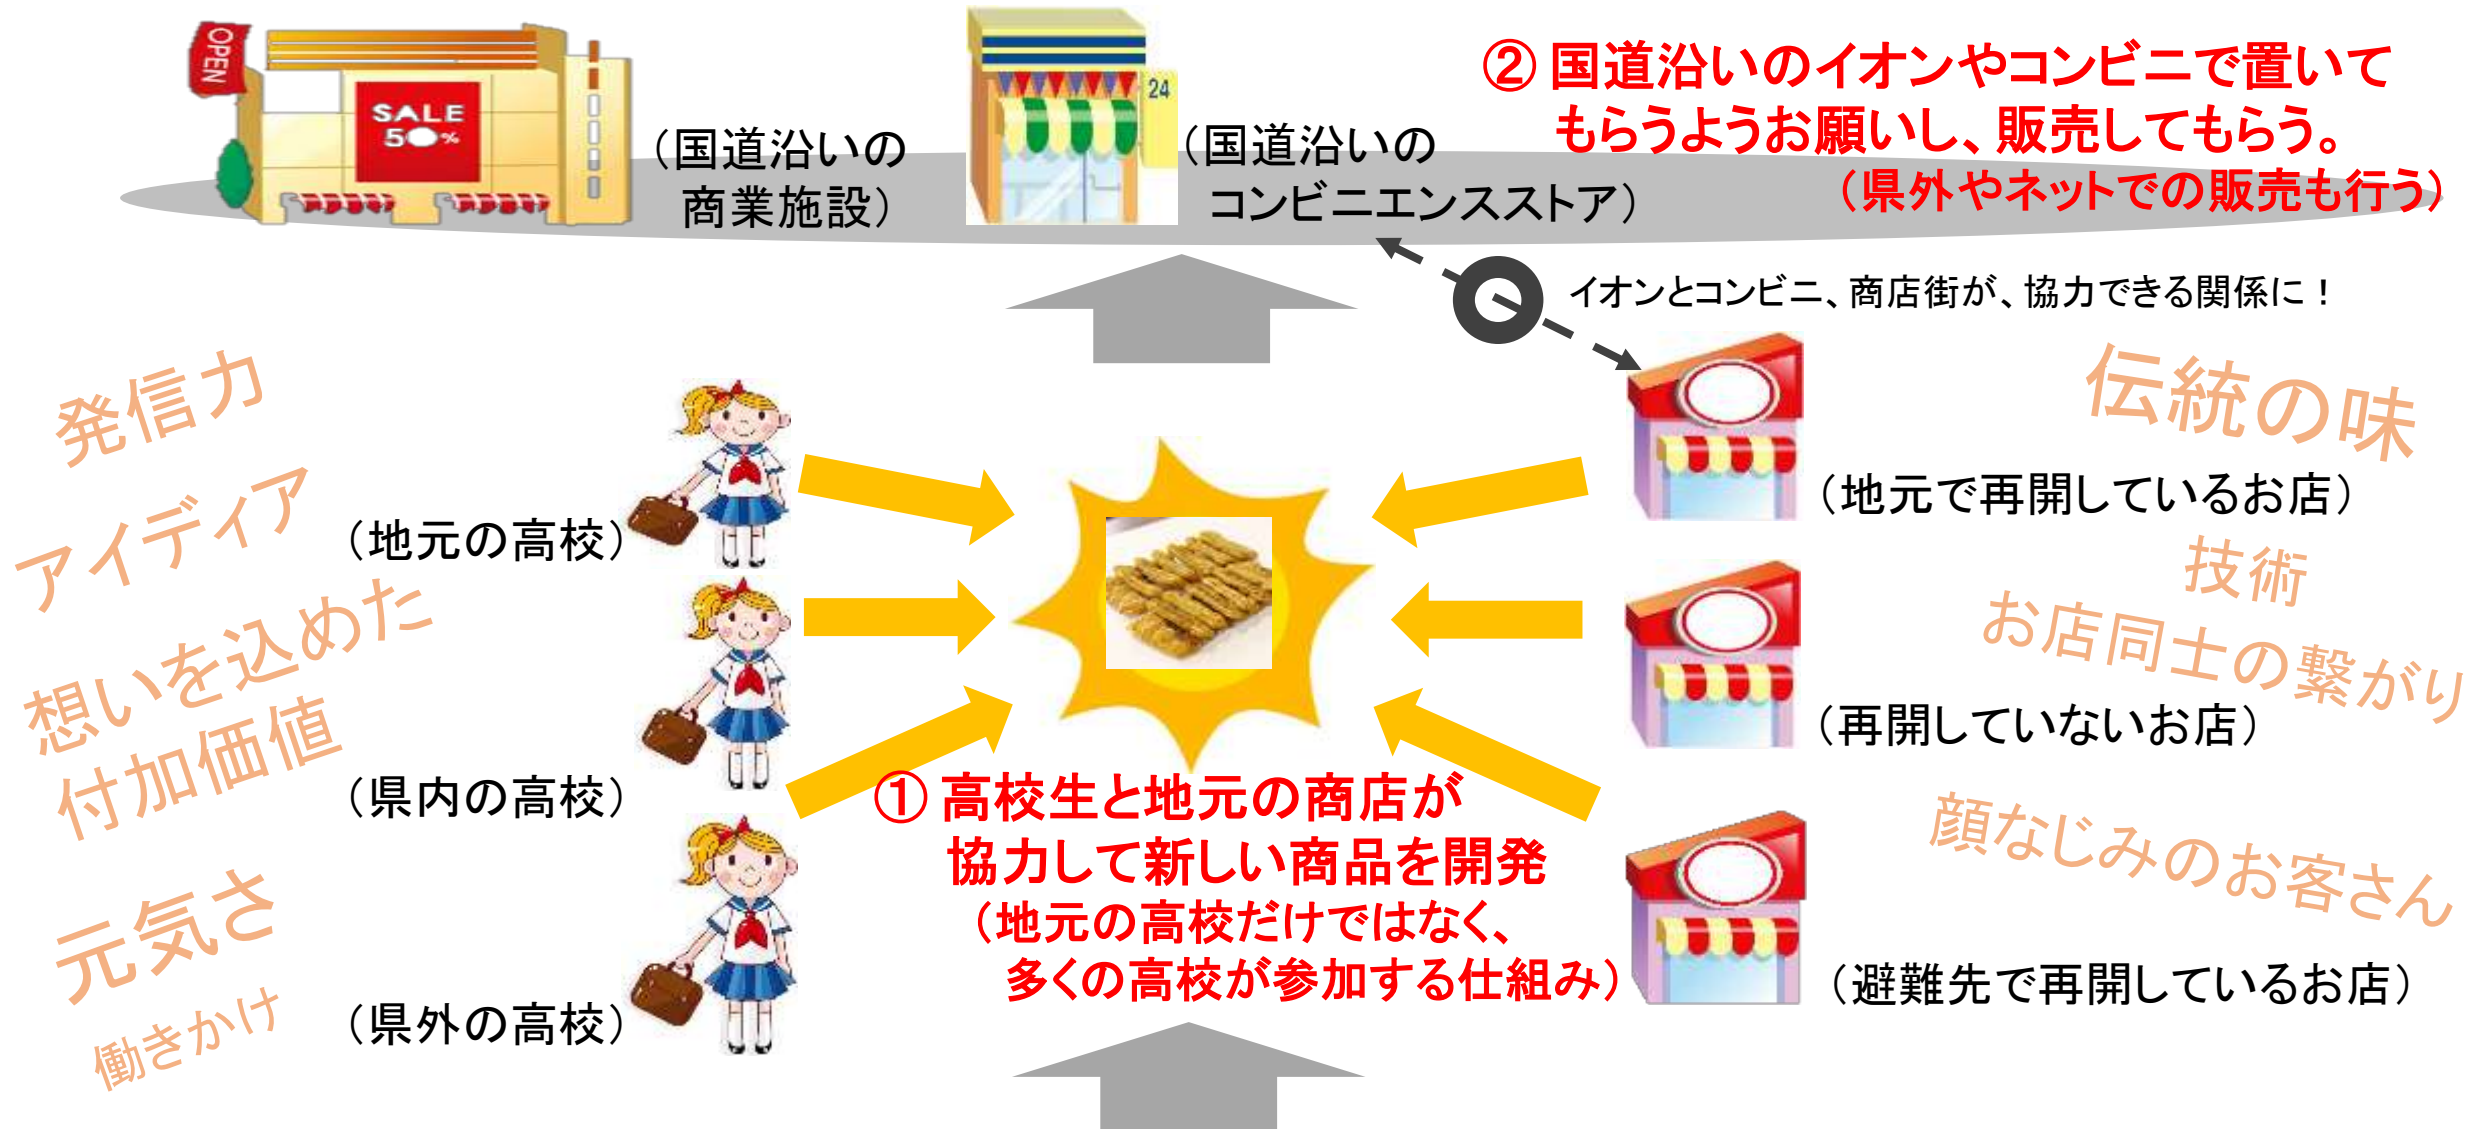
OPEN

SALE 50%

（国道沿いの商業施設）

24

（国道沿いのコンビニエンスストア）

② 国道沿いのイオンやコンビニで置いてもらうようお願いし、販売してもらう。
（県外やネットでの販売も行う）

イオンとコンビニ、商店街が、協力できる関係に！

発信力

アイディア

想いを込めた

付加価値

元気さ

働きかけ

（地元の高校）

（県内の高校）

（県外の高校）

伝統の味

（地元で再開しているお店）

技術

お店同士の繋がり

（再開していないお店）

顔なじみのお客さん

（避難先で再開しているお店）

① 高校生と地元の商店が協力して新しい商品を開発
（地元の高校だけではなく、多くの高校が参加する仕組み）